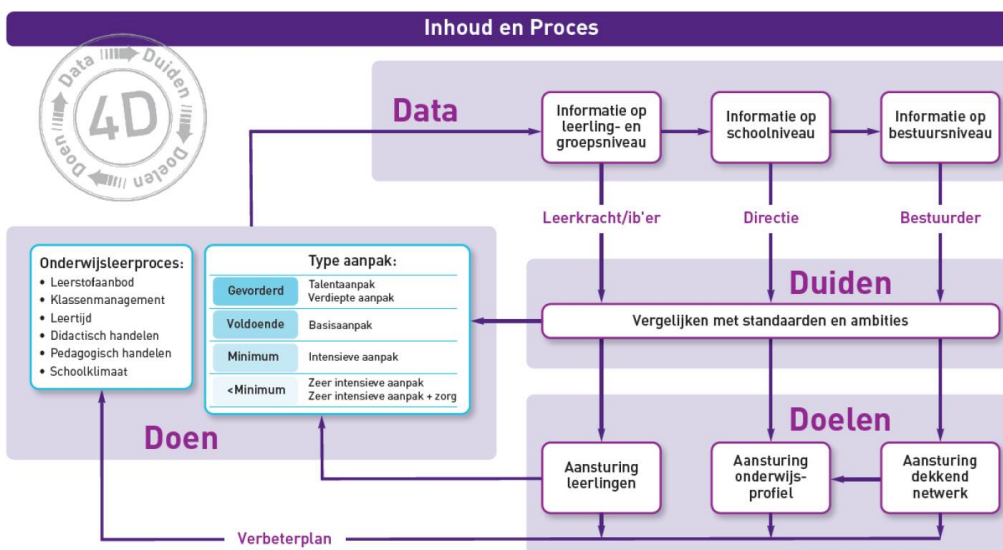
Inhoud en Proces

Data Duiden Doelen Doen 4D

Data

Informatie op leerling- en groepsniveau

Informatie op schoolniveau

Informatie op bestuursniveau

Leerkracht/ib'er

Directie

Bestuurder

Duiden

Vergelijken met standaarden en ambities

Onderwijsleerproces:
• Leerstofaanbod
• Klassenmanagement
• Leertijd
• Didactisch handelen
• Pedagogisch handelen
• Schoolklimaat

Type aanpak:

| | |
|---|---|
| Gevorderd | Talentaanpak<br>Verdiepte aanpak |
| Voldoende | Basisaanpak |
| Minimum | Intensieve aanpak |
| <Minimum | Zeer intensieve aanpak<br>Zeer intensieve aanpak + zorg |

Doen

Doelen

Aansturing leerlingen

Aansturing onderwijs-profiel

Aansturing dekkend netwerk

Verbeterplan